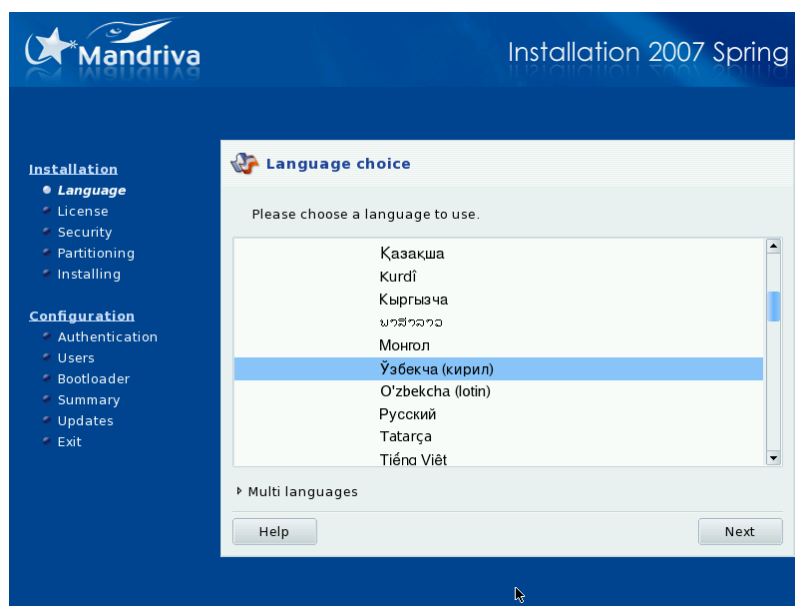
Mandriva

Installation 2007 Spring

Installation
Language
License
Security
Partitioning
Installing

Configuration
Authentication
Users
Bootloader
Summary
Updates
Exit

Language choice

Please choose a language to use.

Қазақша
Kurdî
Кыргызча
ພາສາລາວ
Монгол
Ўзбекча (кирил)
O'zbekcha (lotin)
Русский
Tatarça
Tiếng Việt

Multi languages

Help

Next